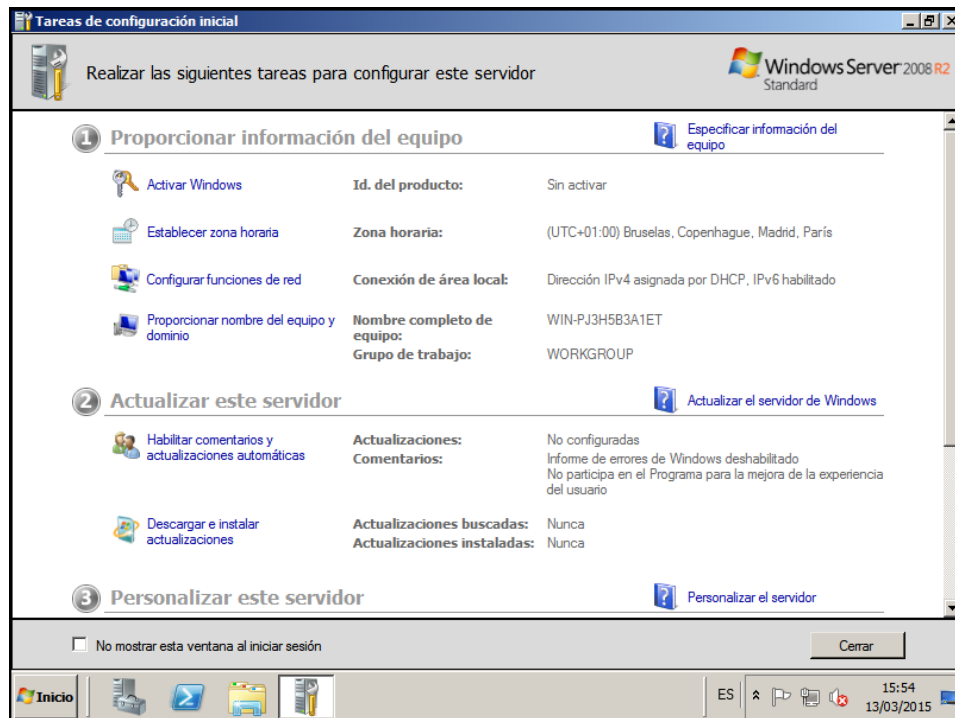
Tareas de configuración inicial

Realizar las siguientes tareas para configurar este servidor

Windows Server 2008 R2 Standard

1 Proporcionar información del equipo

Especificar información del equipo

Activar Windows | Id. del producto: | Sin activar

Establecer zona horaria | Zona horaria: | (UTC+01:00) Bruselas, Copenhague, Madrid, París

Configurar funciones de red | Conexión de área local: | Dirección IPv4 asignada por DHCP, IPv6 habilitado

Proporcionar nombre del equipo y dominio | Nombre completo de equipo: | WIN-PJ3H5B3A1ET
Grupo de trabajo: | WORKGROUP

2 Actualizar este servidor

Actualizar el servidor de Windows

Habilitar comentarios y actualizaciones automáticas | Actualizaciones: | No configuradas
Comentarios: | Informe de errores de Windows deshabilitado
No participa en el Programa para la mejora de la experiencia del usuario

Descargar e instalar actualizaciones | Actualizaciones buscadas: | Nunca
Actualizaciones instaladas: | Nunca

3 Personalizar este servidor

Personalizar el servidor

No mostrar esta ventana al iniciar sesión

Cerrar

Inicio

ES

15:54
13/03/2015